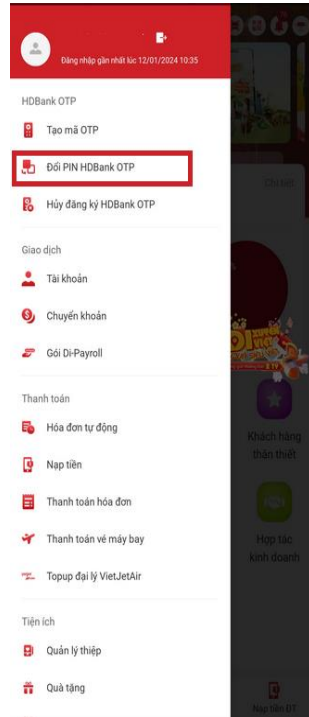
Đăng nhập gần nhất lúc 12/01/2024 10:35

HDBank OTP

Tạo mã OTP

Đổi PIN HDBank OTP

Hủy đăng ký HDBank OTP

Giao dịch

Tài khoản

Chuyển khoản

Gói Di-Payroll

Thanh toán

Hóa đơn tự động

Nạp tiền

Thanh toán hóa đơn

Thanh toán vé máy bay

Topup đại lý VietJetAir

Tiện ích

Quản lý thiệp

Quà tặng

Chi tiết

Khách hàng thân thiết

Hợp tác kinh doanh

Nạp tiền ĐT